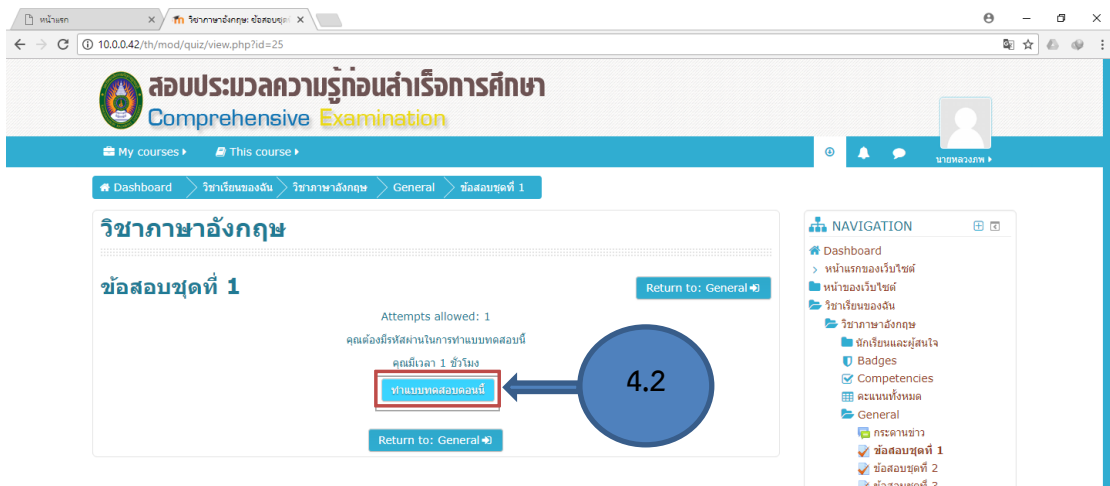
หน้าแรก ×
วิชาภาษาอังกฤษ: ข้อสอบชุด ×

10.0.0.42/th/mod/quiz/view.php?id=25

สอบประมวลความรู้ก่อนสำเร็จการศึกษา
Comprehensive Examination

My courses ▸ This course ▸

นายหลวงภพ ▸

Dashboard > วิชาเรียนของฉัน > วิชาภาษาอังกฤษ > General > ข้อสอบชุดที่ 1

วิชาภาษาอังกฤษ

ข้อสอบชุดที่ 1

Return to: General

Attempts allowed: 1

คุณต้องมีรหัสผ่านในการทำแบบทดสอบนี้

คุณมีเวลา 1 ชั่วโมง

ทำแบบทดสอบตอนนี้

4.2

Return to: General

NAVIGATION

Dashboard
หน้าแรกของเว็บไซต์
หน้าของเว็บไซต์
วิชาเรียนของฉัน
วิชาภาษาอังกฤษ
นักเรียนและผู้สนใจ
Badges
Competencies
คะแนนทั้งหมด
General
กระดานข่าว
ข้อสอบชุดที่ 1
ข้อสอบชุดที่ 2
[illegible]